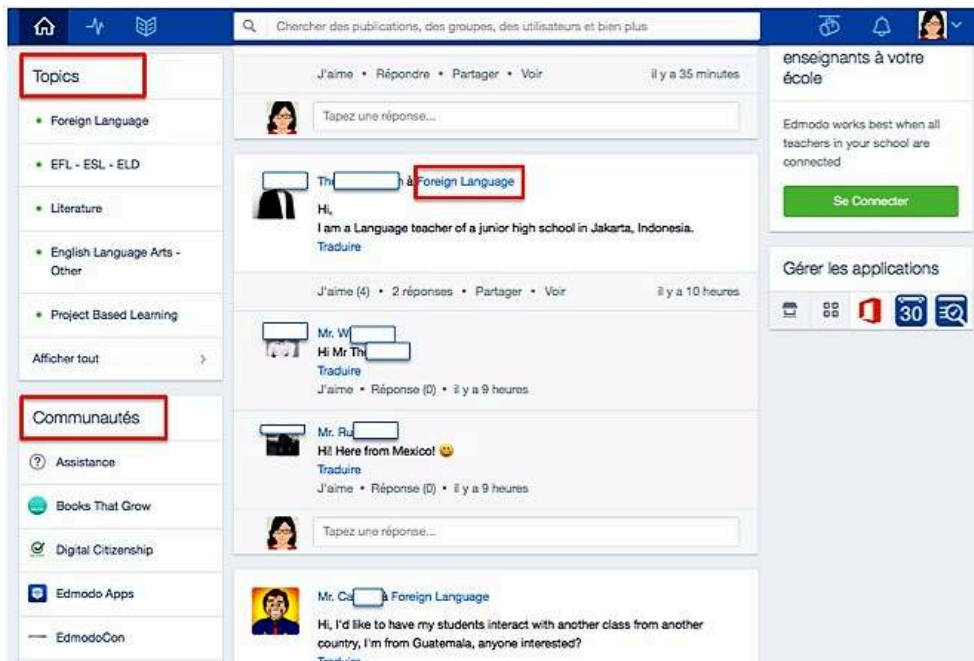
Chercher des publications, des groupes, des utilisateurs et bien plus

Topics

Foreign Language

EFL - ESL - ELD

Literature

English Language Arts - Other

Project Based Learning

Afficher tout

Communautés

Assistance

Books That Grow

Digital Citizenship

Edmodo Apps

EdmodoCon

J'aime • Répondre • Partager • Voir    il y a 35 minutes

Tapez une réponse...

Th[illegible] à Foreign Language

Hi,
I am a Language teacher of a junior high school in Jakarta, Indonesia.
Traduire

J'aime (4) • 2 réponses • Partager • Voir    il y a 10 heures

Mr. W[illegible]
Hi Mr Th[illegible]
Traduire
J'aime • Réponse (0) • il y a 9 heures

Mr. Ru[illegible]
Hi! Here from Mexico! 😀
Traduire
J'aime • Réponse (0) • il y a 9 heures

Tapez une réponse...

Mr. Ca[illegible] à Foreign Language
Hi, I'd like to have my students interact with another class from another country, I'm from Guatemala, anyone interested?
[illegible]

enseignants à votre école

Edmodo works best when all teachers in your school are connected

Se Connecter

Gérer les applications

30